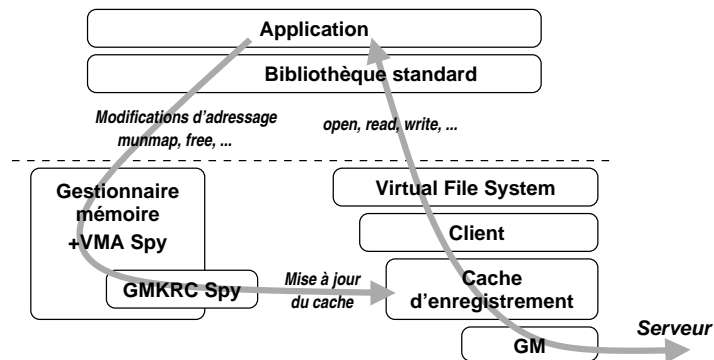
Application

Bibliothèque standard

Modifications d'adressage
munmap, free, ...

open, read, write, ...

Gestionnaire
mémoire
+VMA Spy

GMKRC Spy

Mise à jour
du cache

Virtual File System

Client

Cache
d'enregistrement

GM

Serveur